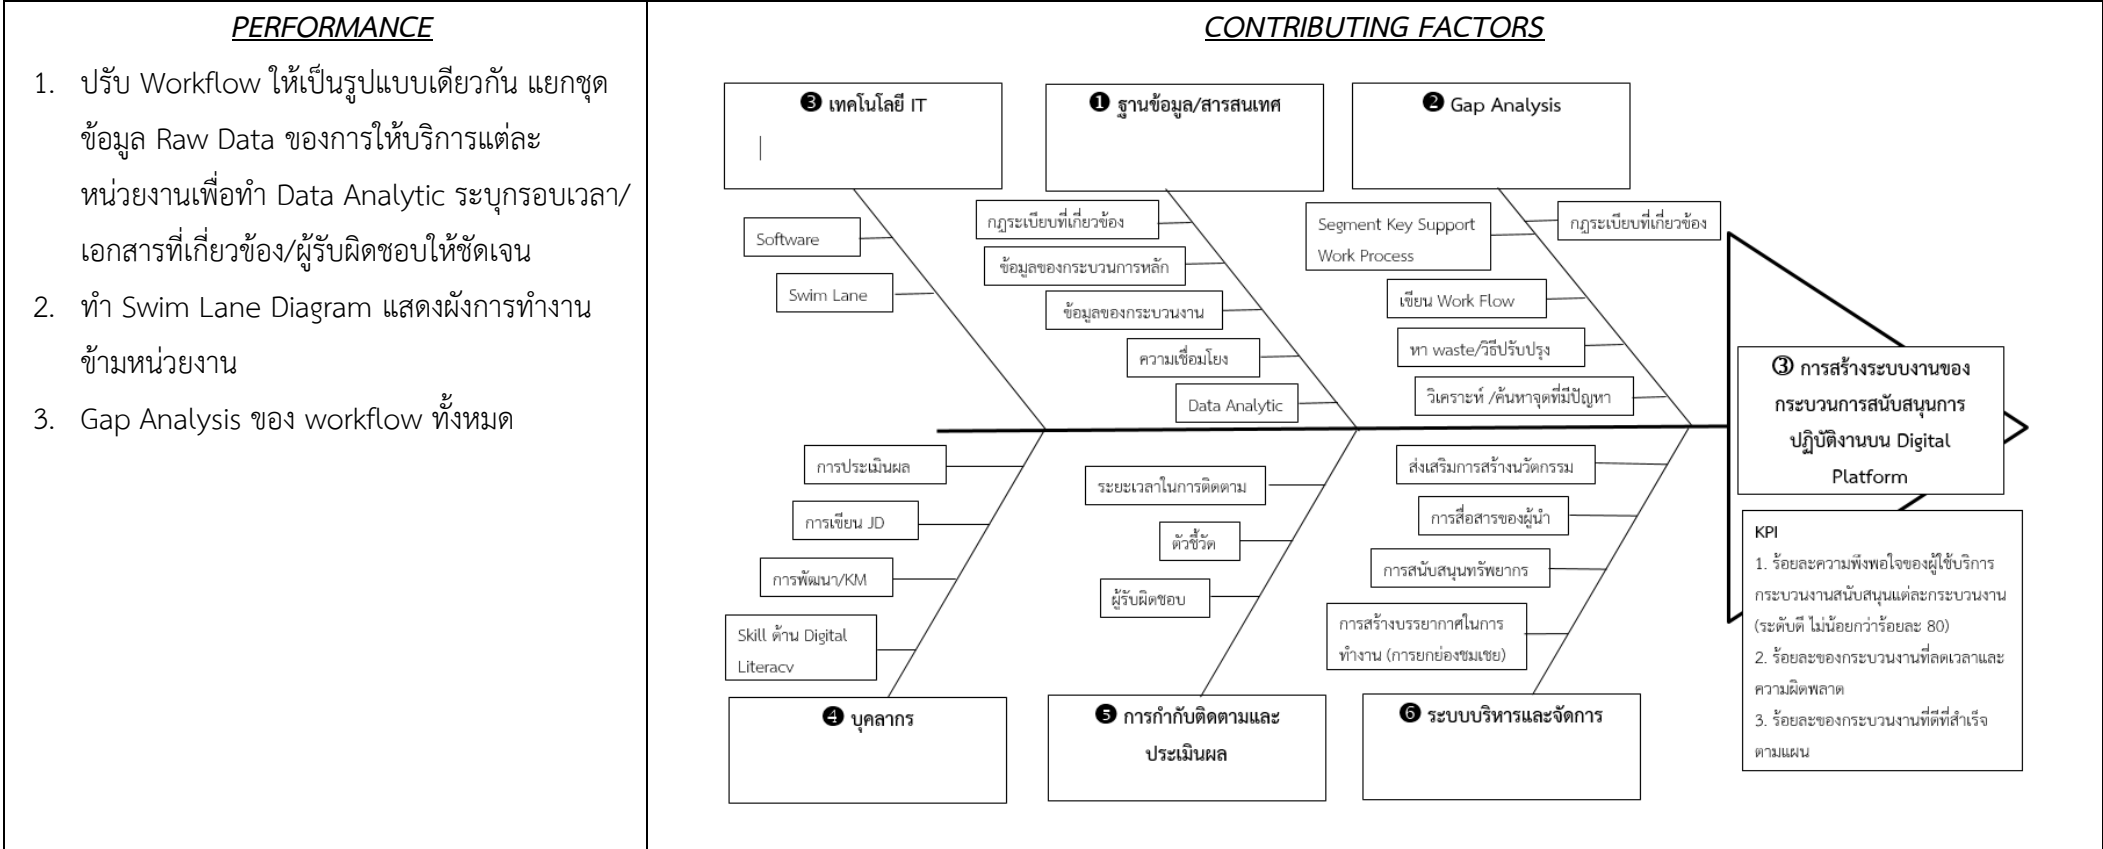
PERFORMANCE

1. ปรับ Workflow ให้เป็นรูปแบบเดียวกัน แยกชุดข้อมูล Raw Data ของการให้บริการแต่ละหน่วยงานเพื่อทำ Data Analytic ระบุกรอบเวลา/เอกสารที่เกี่ยวข้อง/ผู้รับผิดชอบให้ชัดเจน
2. ทำ Swim Lane Diagram แสดงผังการทำงานข้ามหน่วยงาน
3. Gap Analysis ของ workflow ทั้งหมด

CONTRIBUTING FACTORS

❸ เทคโนโลยี IT

❶ ฐานข้อมูล/สารสนเทศ

❷ Gap Analysis

Software
Swim Lane

กฎระเบียบที่เกี่ยวข้อง
ข้อมูลของกระบวนการหลัก
ข้อมูลของกระบวนงาน
ความเชื่อมโยง
Data Analytic

Segment Key Support Work Process
กฎระเบียบที่เกี่ยวข้อง
เขียน Work Flow
หา waste/วิธีปรับปรุง
วิเคราะห์ /ค้นหาจุดที่มีปัญหา

③ การสร้างระบบงานของกระบวนการสนับสนุนการปฏิบัติงานบน Digital Platform

การประเมินผล
การเขียน JD
การพัฒนา/KM
Skill ด้าน Digital Literacy

ระยะเวลาในการติดตาม
ตัวชี้วัด
ผู้รับผิดชอบ

ส่งเสริมการสร้างนวัตกรรม
การสื่อสารของผู้นำ
การสนับสนุนทรัพยากร
การสร้างบรรยากาศในการทำงาน (การยกย่องชมเชย)

KPI
1. ร้อยละความพึงพอใจของผู้ใช้บริการกระบวนงานสนับสนุนแต่ละกระบวนงาน (ระดับดี ไม่น้อยกว่าร้อยละ 80)
2. ร้อยละของกระบวนงานที่ลดเวลาและความผิดพลาด
3. ร้อยละของกระบวนงานที่ดีที่สำเร็จตามแผน

❹ บุคลากร

❺ การกำกับติดตามและประเมินผล

❻ ระบบบริหารและจัดการ